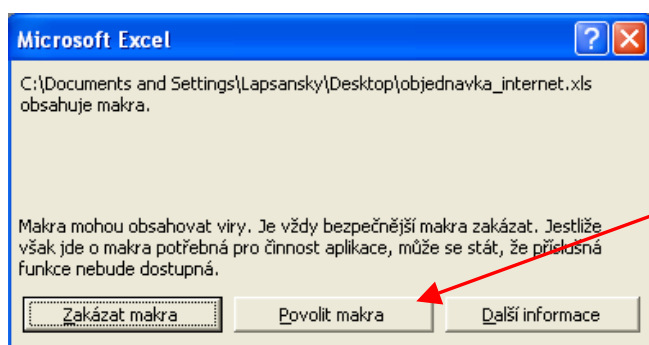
Microsoft Excel

C:\Documents and Settings\Lapsansky\Desktop\objednavka_internet.xls obsahuje makra.

Makra mohou obsahovat viry. Je vždy bezpečnější makra zakázat. Jestliže však jde o makra potřebná pro činnost aplikace, může se stát, že příslušná funkce nebude dostupná.

Zakázat makra

Povolit makra

Další informace